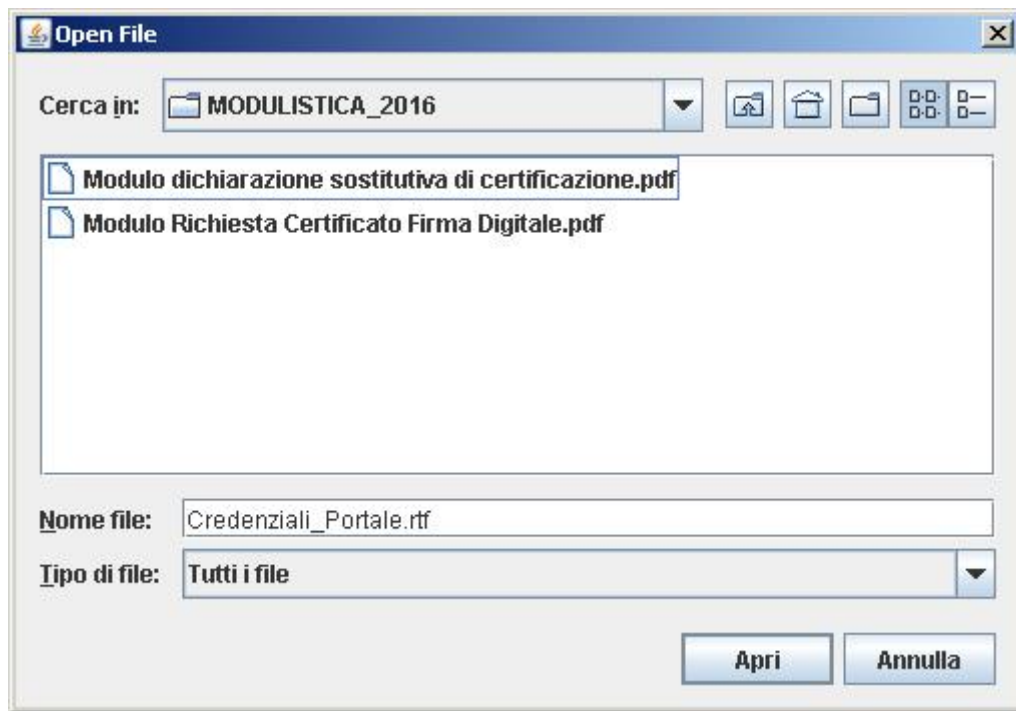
Open File

Cerca in: MODULISTICA_2016

Modulo dichiarazione sostitutiva di certificazione.pdf
Modulo Richiesta Certificato Firma Digitale.pdf

Nome file: Credenziali_Portale.rtf
Tipo di file: Tutti i file

Apri Annulla